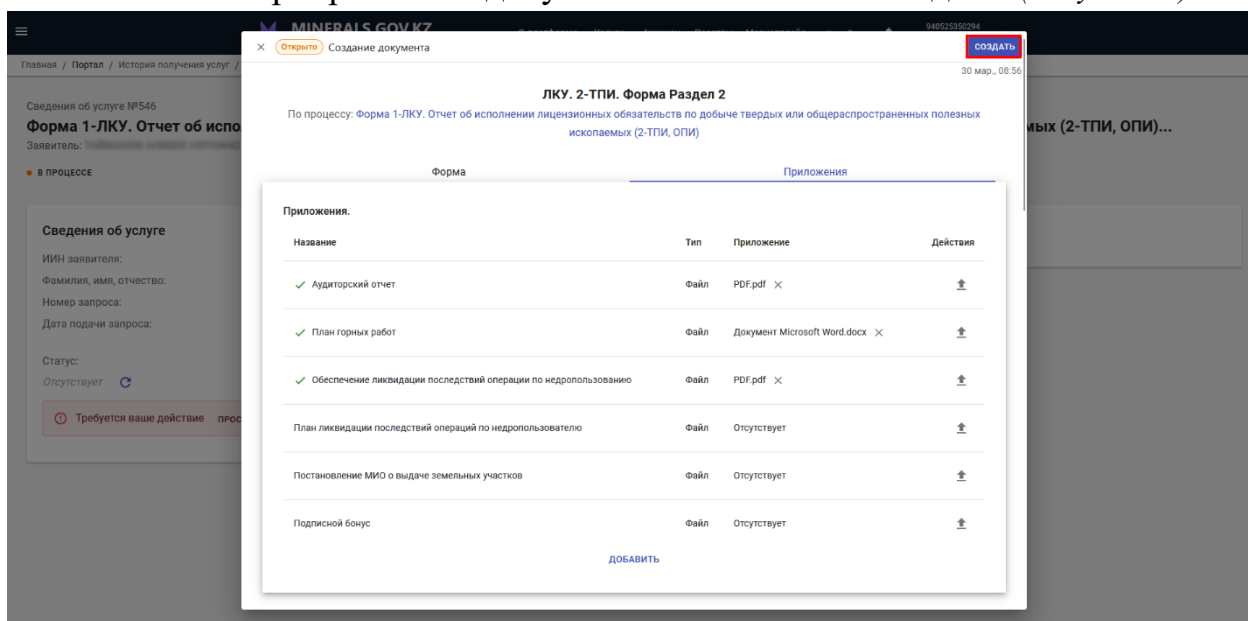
MINERALS.GOV.KZ

940525350294

Главная / Портал / История получения услуг /

Сведения об услуге №546

Форма 1-ЛКУ. Отчет об испо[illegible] ...мых (2-ТПИ, ОПИ)...

Заявитель: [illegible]

• В ПРОЦЕССЕ

Сведения об услуге

ИИН заявителя:

Фамилия, имя, отчество:

Номер запроса:

Дата подачи запроса:

Статус:

Отсутствует

Требуется ваше действие прос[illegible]

× Открыто Создание документа

СОЗДАТЬ

30 мар., 08:56

ЛКУ. 2-ТПИ. Форма Раздел 2

По процессу: Форма 1-ЛКУ. Отчет об исполнении лицензионных обязательств по добыче твердых или общераспространенных полезных ископаемых (2-ТПИ, ОПИ)

Форма

Приложения

Приложения.

| Название | Тип | Приложение | Действия |
|---|---|---|---|
| ✓ Аудиторский отчет | Файл | PDF.pdf × | |
| ✓ План горных работ | Файл | Документ Microsoft Word.docx × | |
| ✓ Обеспечение ликвидации последствий операции по недропользованию | Файл | PDF.pdf × | |
| План ликвидации последствий операций по недропользователю | Файл | Отсутствует | |
| Постановление МИО о выдаче земельных участков | Файл | Отсутствует | |
| Подписной бонус | Файл | Отсутствует | |

ДОБАВИТЬ